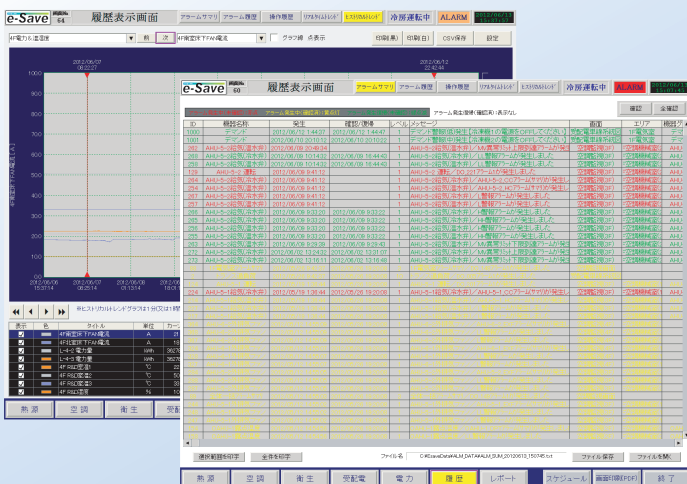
e-Save 画面No. 64 履歴表示画面 アラームサマリ アラーム履歴 操作履歴 リアルタイムトレンド ヒストリカルトレンド 冷房運転中 ALARM 2012/06/13 15:51

4F電力&温湿度 前 次 4F南室排TFAN電流 グラフ枠 点表示 印刷(表) 印刷(日) CSV保存 設定

2012/06/07 06:22:07

2012/06/12 22:42:48

1000 900 800 700 600 500 400 300 200 100 0

2012/06/06 15:32:14 2012/06/08 06:25:14 2012/06/09 21:13:14 2012/06/11 12:01:14

※ヒストリカルトレンドグラフは1分又は1時

| 表示 | 色 | タイトル | 単位 | カー |
|---|---|---|---|---|
| ✓ | | 4F南室排TFAN電流 | A | 21 |
| ✓ | | 4F北室排TFAN電流 | A | 21 |
| ✓ | | L-4-2 電力量 | kWh | 3627 |
| ✓ | | L-4-3 電力量 | kWh | 3627 |
| ✓ | | 4F R&D室温1 | ℃ | 22 |
| ✓ | | 4F R&D室温2 | ℃ | 22 |
| ✓ | | 4F R&D室温3 | ℃ | 22 |
| ✓ | | 4F R&D湿度 | % | 1 |

熱源 空調 衛生 受配

e-Save 画面No. 60 履歴表示画面 アラームサマリ アラーム履歴 操作履歴 リアルタイムトレンド ヒストリカルトレンド 冷房運転中 ALARM 2012/06/13 15:51:45

アラーム発生中(確認済)(全61) アラーム発生履歴(確認済)表示なし 確認 全確認

| ID | 機器名称 | 発生 | 確認/復帰 | レベル | メッセージ | 画面 | エリア | 機器 |
|---|---|---|---|---|---|---|---|---|
| 1000 | テナント | 2012/06/12 14:44:31 | 2012/06/12 14:44:47 | 1 | テナント警報(低様/長・(本事務)の電源をOFFしてください) | 受配電単線系統図 | 1F電気室 | テナ |
| 1001 | テナント | 2012/06/12 20:16:12 | 2012/06/12 20:10:22 | 1 | テナント警報(低様/長・(本事務)の電源をOFFしてください) | 受配電単線系統図 | 1F電気室 | テナ |
| 262 | AHU-5-3(給気/温水弁) | 2012/06/09 20:49:24 | | 1 | AHU-5-3(給気/温水弁)/上限警報アラームが発生しました | 空調(5階/2F) | 空調機械室 | AHU |
| 269 | AHU-5-3(給気/温水弁) | 2012/06/09 10:14:33 | 2012/06/09 16:44:42 | 1 | AHU-5-3(給気/温水弁)/MV異常ON上限警報アラームが発生しました | 空調(5階/2F) | 空調機械室 | AHU |
| 268 | AHU-5-3(給気/温水弁) | 2012/06/09 10:14:33 | 2012/06/09 16:44:42 | 1 | AHU-5-3(給気/温水弁)/上限警報アラームが発生しました | 空調(5階/2F) | 空調機械室 | AHU |
| 129 | AHU-5-3 運転 | 2012/06/09 9:41:12 | | 1 | AHU-5-3 運転/OC:21アラームが発生しました | 空調(5階/2F) | 空調機械室 | AHU |
| 264 | AHU-5-3(給気/温水弁) | 2012/06/09 9:41:12 | | 1 | AHU-5-3(給気/温水弁)/AHU-5-2 LCCアラーム(サマリ)が発生 | 空調(5階/2F) | 空調機械室 | AHU |
| 265 | AHU-5-3(給気/温水弁) | 2012/06/09 9:41:12 | | 1 | AHU-5-3(給気/温水弁)/AHU-5-3 LCCアラーム(サマリ)が発生 | 空調(5階/2F) | 空調機械室 | AHU |
| 267 | AHU-5-3(給気/温水弁) | 2012/06/09 9:41:12 | | 1 | AHU-5-3(給気/温水弁)/警報アラームが発生しました | 空調(5階/2F) | 空調機械室 | AHU |
| 266 | AHU-5-3(給気/温水弁) | 2012/06/09 9:33:20 | 2012/06/09 9:33:22 | 1 | AHU-5-3(給気/温水弁)/警報アラームが発生しました | 空調(5階/2F) | 空調機械室 | AHU |
| 269 | AHU-5-3(給気/温水弁) | 2012/06/09 9:33:20 | 2012/06/09 9:33:22 | 1 | AHU-5-3(給気/温水弁)/MV異常ON上限警報アラームが発生しました | 空調(5階/2F) | 空調機械室 | AHU |
| 268 | AHU-5-3(給気/温水弁) | 2012/06/09 9:33:20 | 2012/06/09 9:33:22 | 1 | AHU-5-3(給気/温水弁)/上限警報アラームが発生しました | 空調(5階/2F) | 空調機械室 | AHU |
| 269 | AHU-5-3(給気/温水弁) | 2012/06/09 9:29:38 | 2012/06/09 9:29:40 | 1 | AHU-5-3(給気/温水弁)/MV異常ON上限警報アラームが発生しました | 空調(5階/2F) | 空調機械室 | AHU |
| 272 | AHU-5-3(給気/温水弁) | 2012/06/02 13:24:03 | 2012/06/02 13:31:07 | 1 | AHU-5-3(給気/温水弁)/MV異常ON上限警報アラームが発生しました | 空調(5階/2F) | 空調機械室 | AHU |
| 272 | AHU-5-3(給気/温水弁) | 2012/06/02 13:16:11 | 2012/06/02 13:16:48 | 1 | AHU-5-3(給気/温水弁)/MV異常ON上限警報アラームが発生しました | 空調(5階/2F) | 空調機械室 | AHU |
| 224 | AHU-5-1(給気/温水弁) | 2012/05/19 1:38:44 | 2012/05/26 18:20:08 | 1 | AHU-5-1(給気/温水弁)/AHU-5-1 LCCアラーム(サマリ)が発生 | 空調(5階/2F) | 空調機械室 | AHU |

選択範囲を印字 全件を印字 ファイル名 C:¥EsaveData¥ALM_DATA¥ALM_SUM_20120613_150745.txt ファイル保存 ファイルを開く

熱源 空調 衛生 受配電 電力 履歴 レポート スケジュール 画面印刷(PDF) 終了